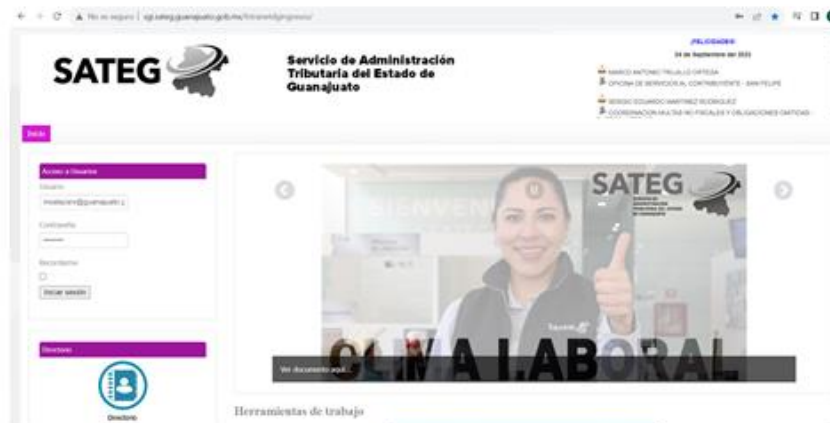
No es seguro | sgi.sateg.guanajuato.gob.mx/Intranetdg/ingreso/

SATEG

Servicio de Administración Tributaria del Estado de Guanajuato

¡FELICIDADES!
24 de Septiembre del 2023

MARCO ANTONIO TRUJILLO ORTEGA
OFICINA DE SERVICIOS AL CONTRIBUYENTE - SAN FELIPE

SERGIO EDUARDO MARTINEZ RODRIGUEZ
COORDINACION MULTAS NO FISCALES Y OBLIGACIONES OMITIDAS

Inicio

Acceso a Usuarios
Usuario
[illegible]@guanajuato.g
Contraseña
•••••••
Recordarme
Iniciar sesión

Directorio
Directorio

BIENVEN
SATEG
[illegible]
CLIMA LABORAL
Ver documento aquí...

Herramientas de trabajo